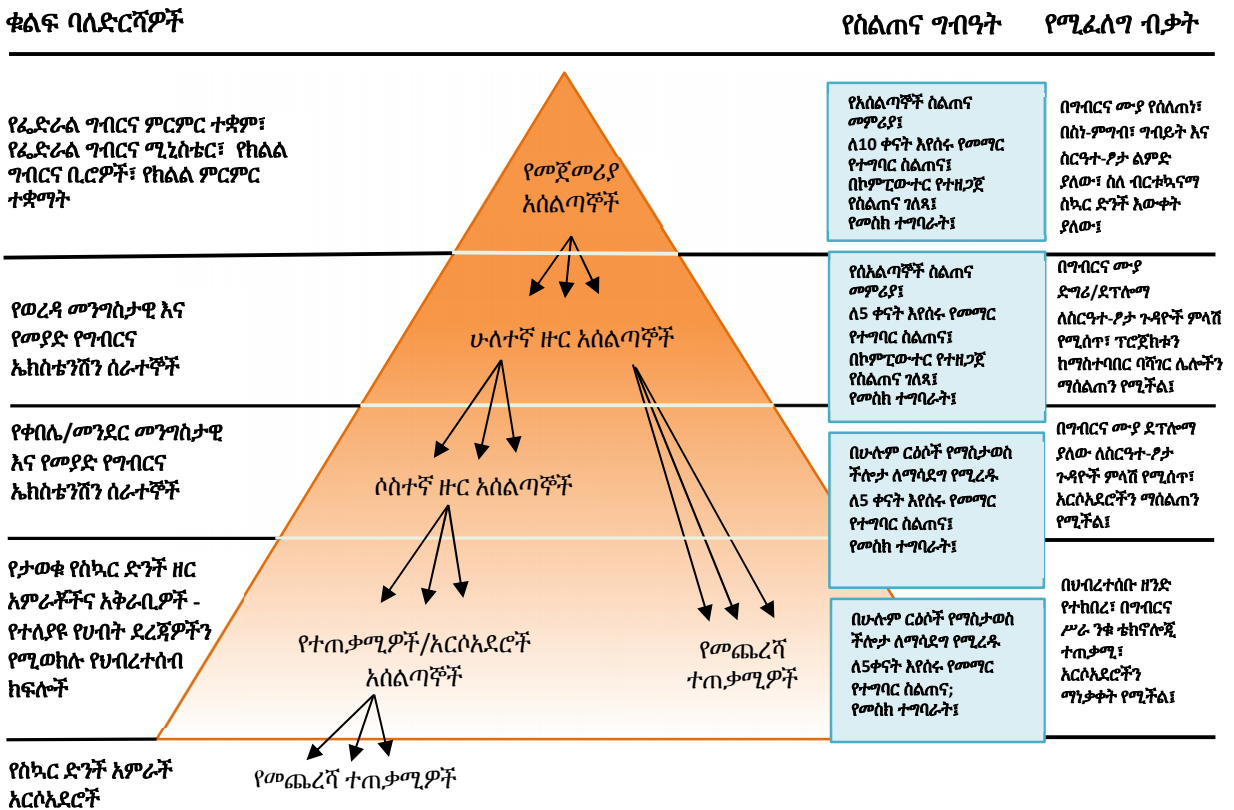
ቁልፍ ባለድርሻዎች

የስልጠና ግብዓት

የሚፈለግ ብቃት

የፌድራል ግብርና ምርምር ተቋም፣ የፌድራል ግብርና ሚኒስቴር፣ የክልል ግብርና ቢሮዎች፣ የክልል ምርምር ተቋማት

የመጀመሪያ አሰልጣኞች

የአሰልጣኞች ስልጠና መምሪያ፤ ለ10 ቀናት እየሰሩ የመማር የተግባር ስልጠና፤ በኮምፒውተር የተዘጋጀ የስልጠና ገለጻ፤ የመስክ ተግባራት፤

በግብርና ሙያ የሰለጠነ፣ በስነ-ምግብ፣ ግብይት እና ስርዓተ-ፆታ ልምድ ያለው፣ ስለ ብርቱኳናማ ስኳር ድንች እውቀት ያለው፤

የወረዳ መንግስታዊ እና የመያድ የግብርና ኤክስቴንሽን ሰራተኞች

ሁለተኛ ዙር አሰልጣኞች

የስአልጣኞች ስልጠና መምሪያ፤ ለ5 ቀናት እየሰሩ የመማር የተግባር ስልጠና፤ በኮምፒውተር የተዘጋጀ የስልጠና ገለጻ፤ የመስክ ተግባራት፤

በግብርና ሙያ ድግሪ/ደፕሎማ ለስርዓተ-ፆታ ጉዳዮች ምላሽ የሚሰጥ፣ ፕሮጀክቱን ከማስተባበር ባሻገር ሌሎችን ማሰልጠን የሚችል፤

የቀበሌ/መንደር መንግስታዊ እና የመያድ የግብርና ኤክስቴንሽን ሰራተኞች

ሶስተኛ ዙር አሰልጣኞች

በሁሉም ርዕሶች የማስታወስ ችሎታ ለማሳደግ የሚረዱ ለ5 ቀናት እየሰሩ የመማር የተግባር ስልጠና፤ የመስክ ተግባራት፤

በግብርና ሙያ ደፕሎማ ያለው ለስርዓተ-ፆታ ጉዳዮች ምላሽ የሚሰጥ፣ አርሶአደሮችን ማሰልጠን የሚችል፤

የታወቁ የስኳር ድንች ዘር አምራቾችና አቅራቢዎች - የተለያዩ የሀብት ደረጃዎችን የሚወክሉ የህብረተሰብ ክፍሎች

የተጠቃሚዎች/አርሶአደሮች አሰልጣኞች

የመጨረሻ ተጠቃሚዎች

በሁሉም ርዕሶች የማስታወስ ችሎታ ለማሳደግ የሚረዱ ለ5ቀናት እየሰሩ የመማር የተግባር ስልጠና; የመስክ ተግባራት፤

በህብረተሰቡ ዘንድ የተከበረ፣ በግብርና ሥራ ንቁ ቴክኖሎጂ ተጠቃሚ፣ አርሶአደሮችን ማነቃቃት የሚችል፤

የስኳር ድንች አምራች አርሶአደሮች

የመጨረሻ ተጠቃሚዎች